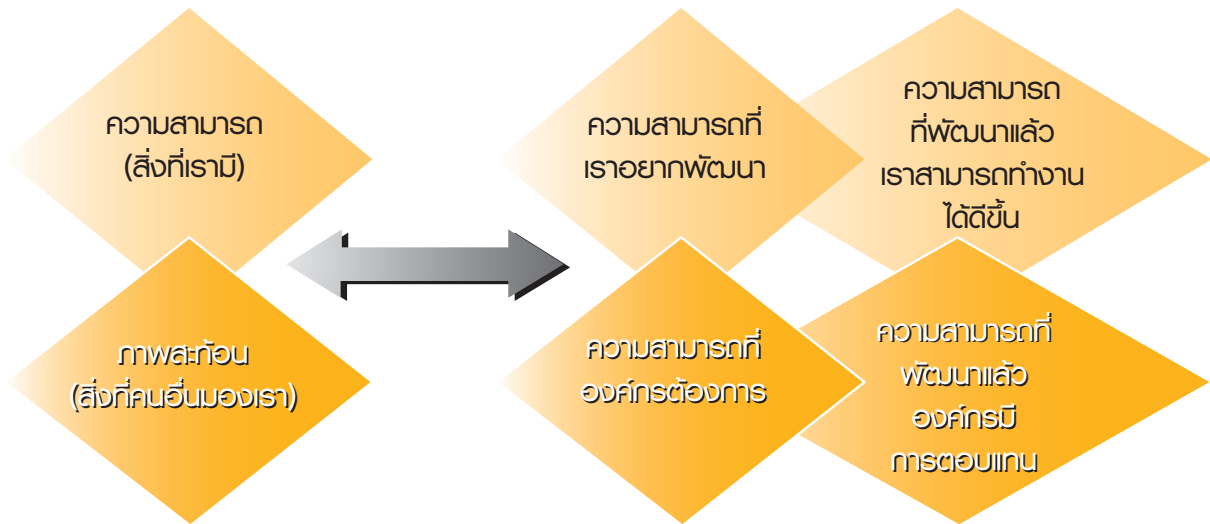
ความสามารถ
(สิ่งที่เรามี)

ภาพสะท้อน
(สิ่งที่คนอื่นมองเรา)

ความสามารถที่
เราอยากพัฒนา

ความสามารถ
ที่พัฒนาแล้ว
เราสามารถทำงาน
ได้ดีขึ้น

ความสามารถที่
องค์กรต้องการ

ความสามารถที่
พัฒนาแล้ว
องค์กรมี
การตอบแทน